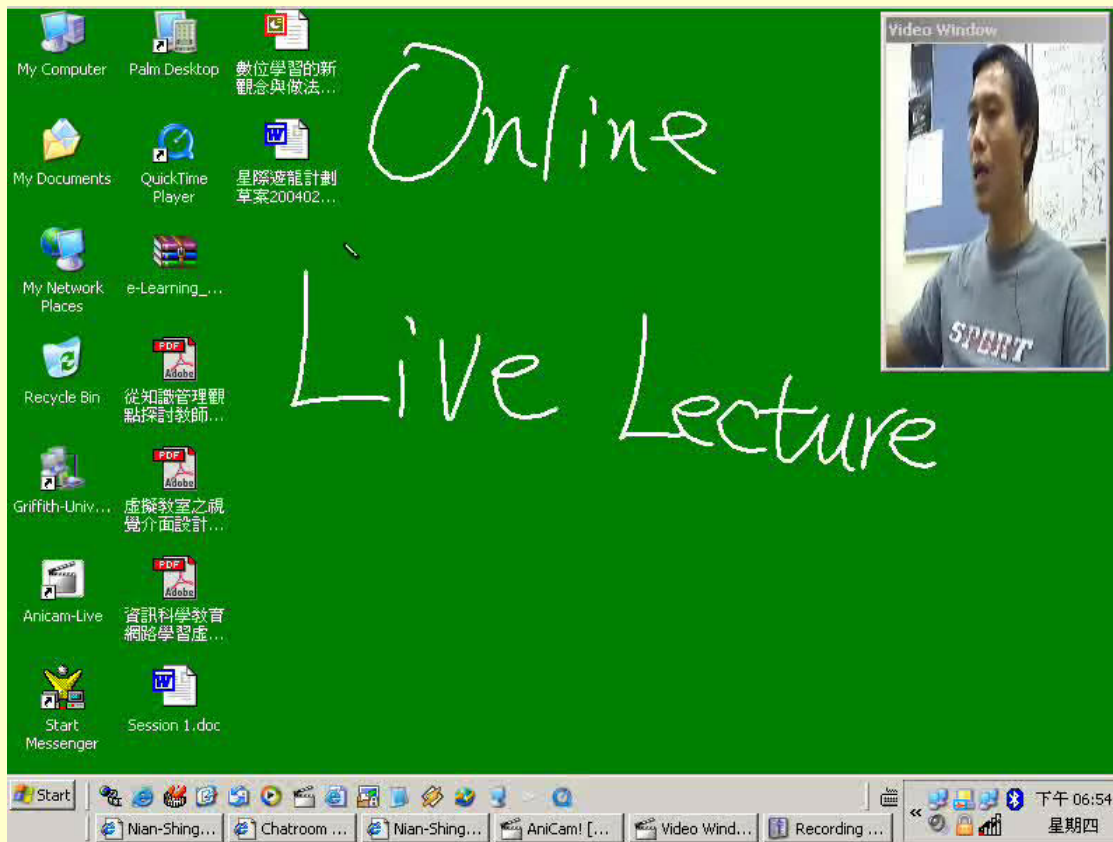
My Computer

Palm Desktop

數位學習的新觀念與做法...

My Documents

QuickTime Player

星際遊龍計劃草案200402...

My Network Places

e-Learning_...

Recycle Bin

從知識管理觀點探討教師...

Griffith-Univ...

虛擬教室之視覺介面設計...

Anicam-Live

資訊科學教育網路學習虛...

Start Messenger

Session 1.doc

Online

Live Lecture

Video Window

SPORT

Start

Nian-Shing...

Chatroom ...

Nian-Shing...

AniCam! [...

Video Wind...

Recording ...

下午 06:54

星期四